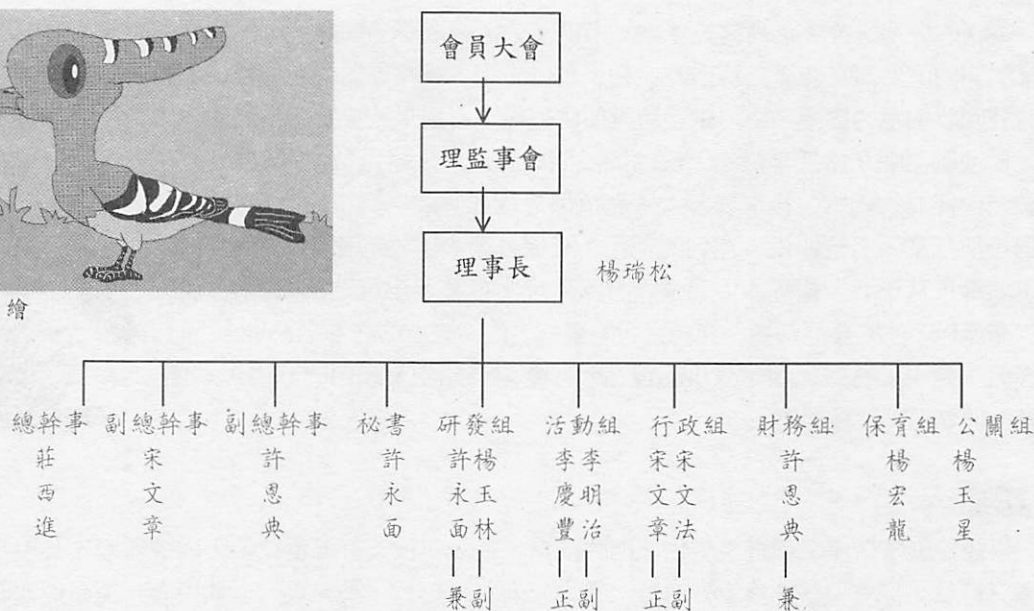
繪

會員大會

理監事會

理事長 楊瑞松

總幹事 莊西進

副總幹事 宋文章

副總幹事 許恩典

秘書 許永面

研發組 楊玉林 副 許永面 兼

活動組 李明治 副 李慶豐 正

行政組 宋文法 副 宋文章 正

財務組 許恩典 兼

保育組 楊宏龍

公關組 楊玉星